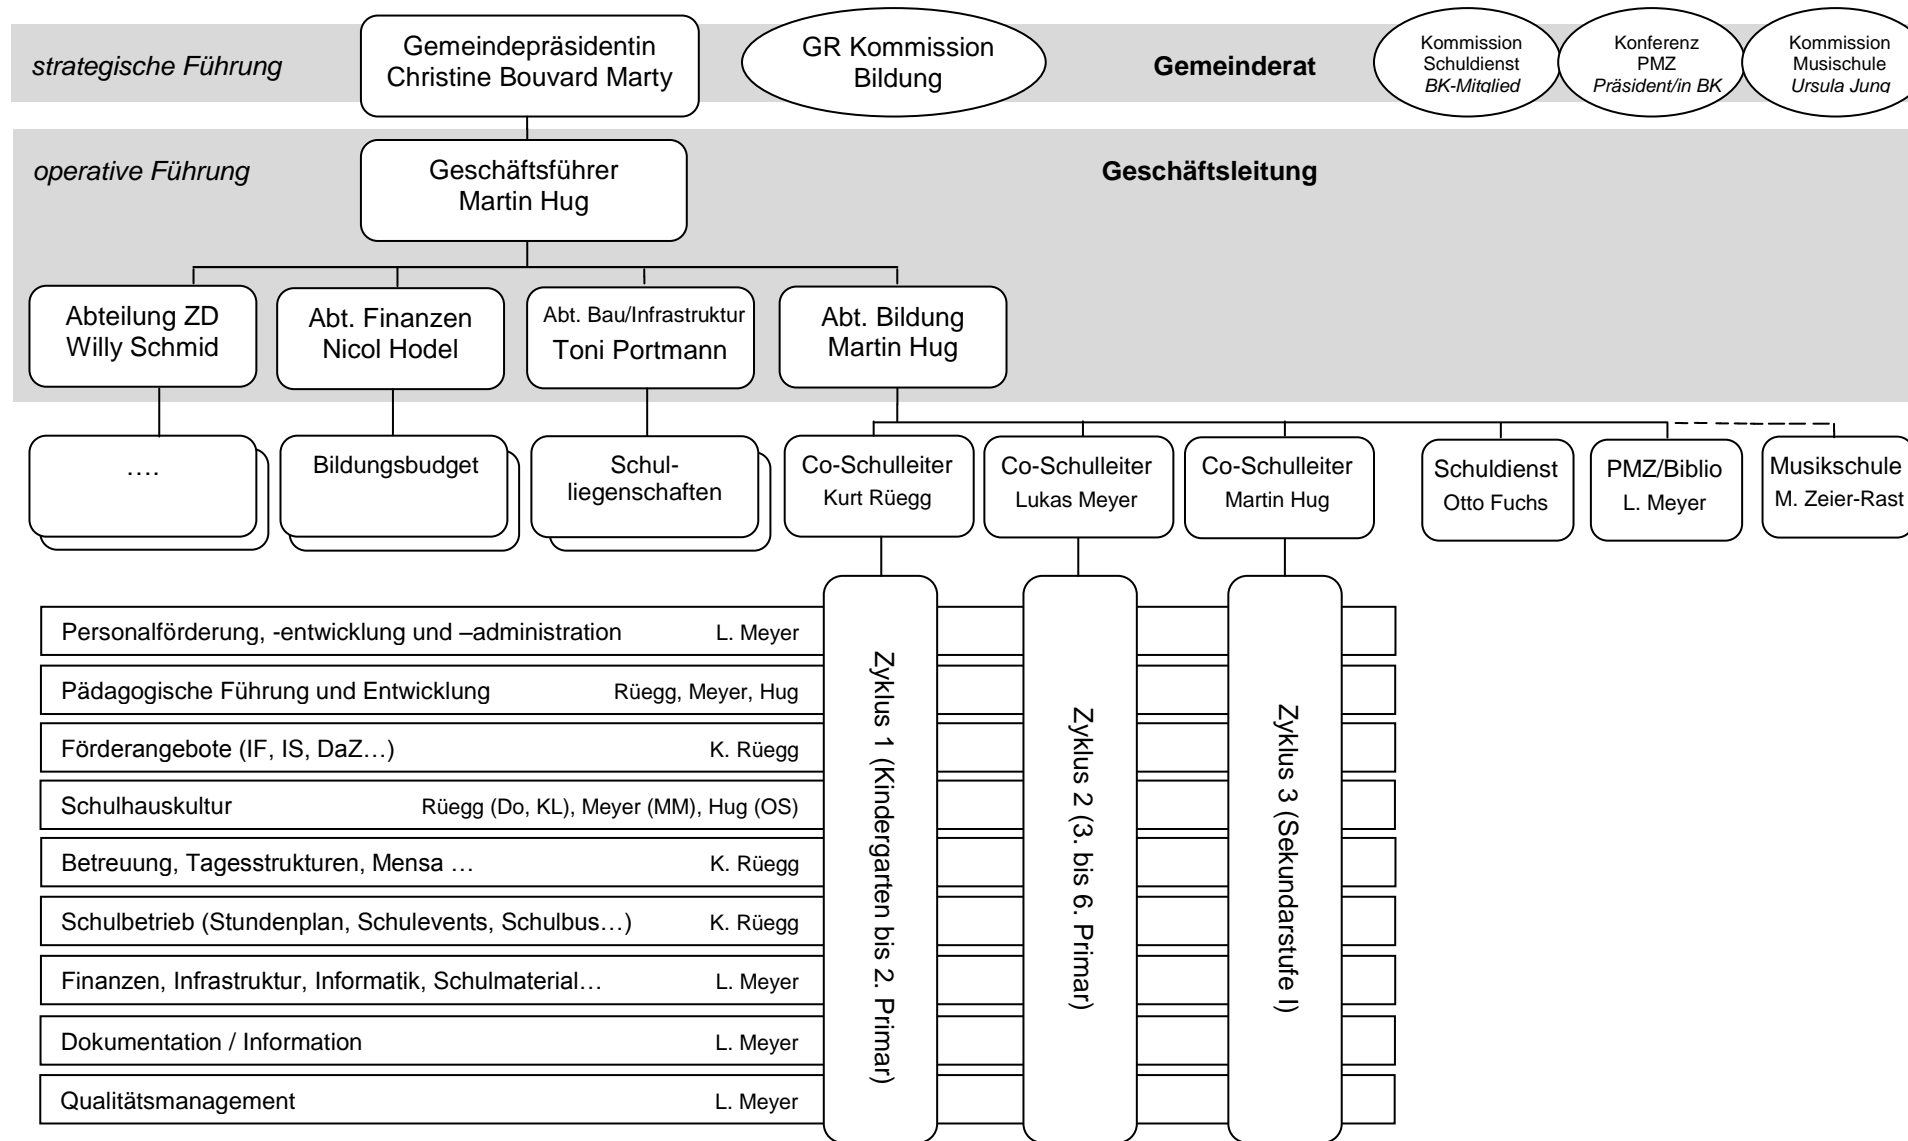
strategische Führung

Gemeindepräsidentin
Christine Bouvard Marty

GR Kommission
Bildung

Gemeinderat

Kommission
Schuldienst
BK-Mitglied

Konferenz
PMZ
Präsident/in BK

Kommission
Musischule
Ursula Jung

operative Führung

Geschäftsführer
Martin Hug

Geschäftsleitung

Abteilung ZD
Willy Schmid

Abt. Finanzen
Nicol Hodel

Abt. Bau/Infrastruktur
Toni Portmann

Abt. Bildung
Martin Hug

….

Bildungsbudget

Schulliegenschaften

Co-Schulleiter
Kurt Rüegg

Co-Schulleiter
Lukas Meyer

Co-Schulleiter
Martin Hug

Schuldienst
Otto Fuchs

PMZ/Biblio
L. Meyer

Musikschule
M. Zeier-Rast

| | |
|---|---|
| Personalförderung, -entwicklung und –administration | L. Meyer |
| Pädagogische Führung und Entwicklung | Rüegg, Meyer, Hug |
| Förderangebote (IF, IS, DaZ…) | K. Rüegg |
| Schulhauskultur | Rüegg (Do, KL), Meyer (MM), Hug (OS) |
| Betreuung, Tagesstrukturen, Mensa … | K. Rüegg |
| Schulbetrieb (Stundenplan, Schulevents, Schulbus…) | K. Rüegg |
| Finanzen, Infrastruktur, Informatik, Schulmaterial… | L. Meyer |
| Dokumentation / Information | L. Meyer |
| Qualitätsmanagement | L. Meyer |

Zyklus 1 (Kindergarten bis 2. Primar)

Zyklus 2 (3. bis 6. Primar)

Zyklus 3 (Sekundarstufe I)